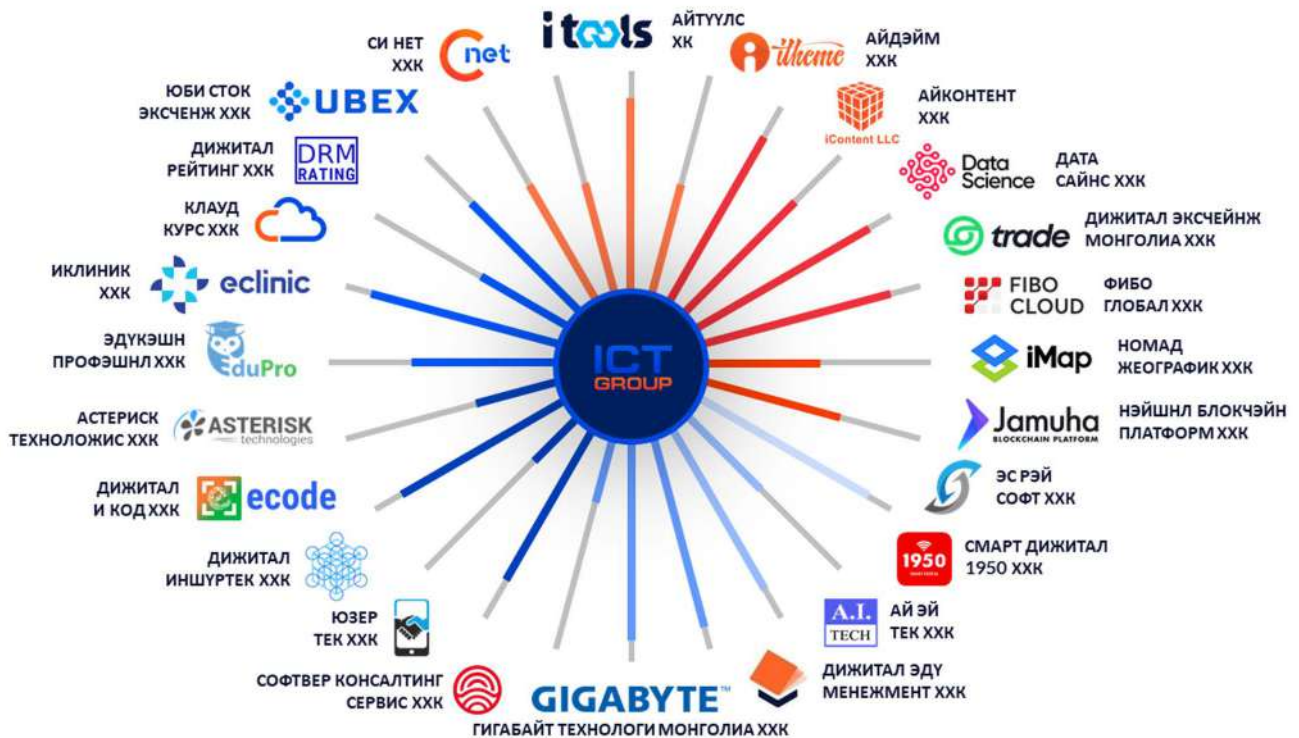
ICT GROUP

i tools
АЙТҮҮЛС ХК

ithеme
АЙДЭЙМ ХХК

iContent LLC
АЙКОНТЕНТ ХХК

Data Science
ДАТА САЙНС ХХК

trade
ДИЖИТАЛ ЭКСЧЕЙНЖ МОНГОЛИА ХХК

FIBO CLOUD
ФИБО ГЛОБАЛ ХХК

iMap
НОМАД ЖЕОГРАФИК ХХК

Jamuha
BLOCKCHAIN PLATFORM
НЭЙШНЛ БЛОКЧЭЙН ПЛАТФОРМ ХХК

ЭС РЭЙ СОФТ ХХК

1950
СМАРТ ДИЖИТАЛ 1950 ХХК

A.I. TECH
АЙ ЭЙ ТЕК ХХК

ДИЖИТАЛ ЭДҮ МЕНЕЖМЕНТ ХХК

GIGABYTE™
ГИГАБАЙТ ТЕХНОЛОГИ МОНГОЛИА ХХК

СОФТВЕР КОНСАЛТИНГ СЕРВИС ХХК

ЮЗЕР ТЕК ХХК

ДИЖИТАЛ ИНШҮРТЕК ХХК

ecode
ДИЖИТАЛ И КОД ХХК

ASTERISK technologies
АСТЕРИСК ТЕХНОЛОЖИС ХХК

eduPro
ЭДҮКЭШН ПРОФЭШНЛ ХХК

eclinic
ИКЛИНИК ХХК

КЛАУД КУРС ХХК

DRM RATING
ДИЖИТАЛ РЕЙТИНГ ХХК

UBEX
ЮБИ СТОК ЭКСЧЕНЖ ХХК

net
СИ НЕТ ХХК